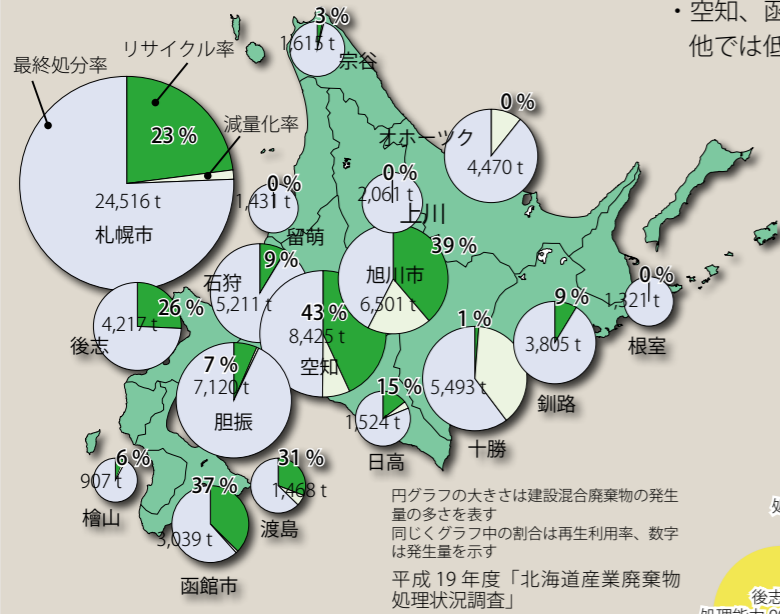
・空知、函
他では低

最終処分率
リサイクル率
減量化率
23 %
24,516 t
札幌市

3 %
1,615 t
宗谷

0 %
4,470 t
オホーツク

0 %
2,061 t
上川

0 %
1,431 t
留萌

9 %
石狩
5,211 t

39 %
旭川市
6,501 t

26 %
4,217 t
後志

43 %
8,425 t
空知

0 %
1,321 t
根室

9 %
3,805 t
釧路

1 %
5,493 t
十勝

7 %
7,120 t
胆振

15 %
1,524 t
日高

6 %
907 t
檜山

31 %
1,468 t
渡島

37 %
3,039 t
函館市

円グラフの大きさは建設混合廃棄物の発生量の多さを表す
同じくグラフ中の割合は再生利用率、数字は発生量を示す

平成 19 年度「北海道産業廃棄物処理状況調査」

後志
処理